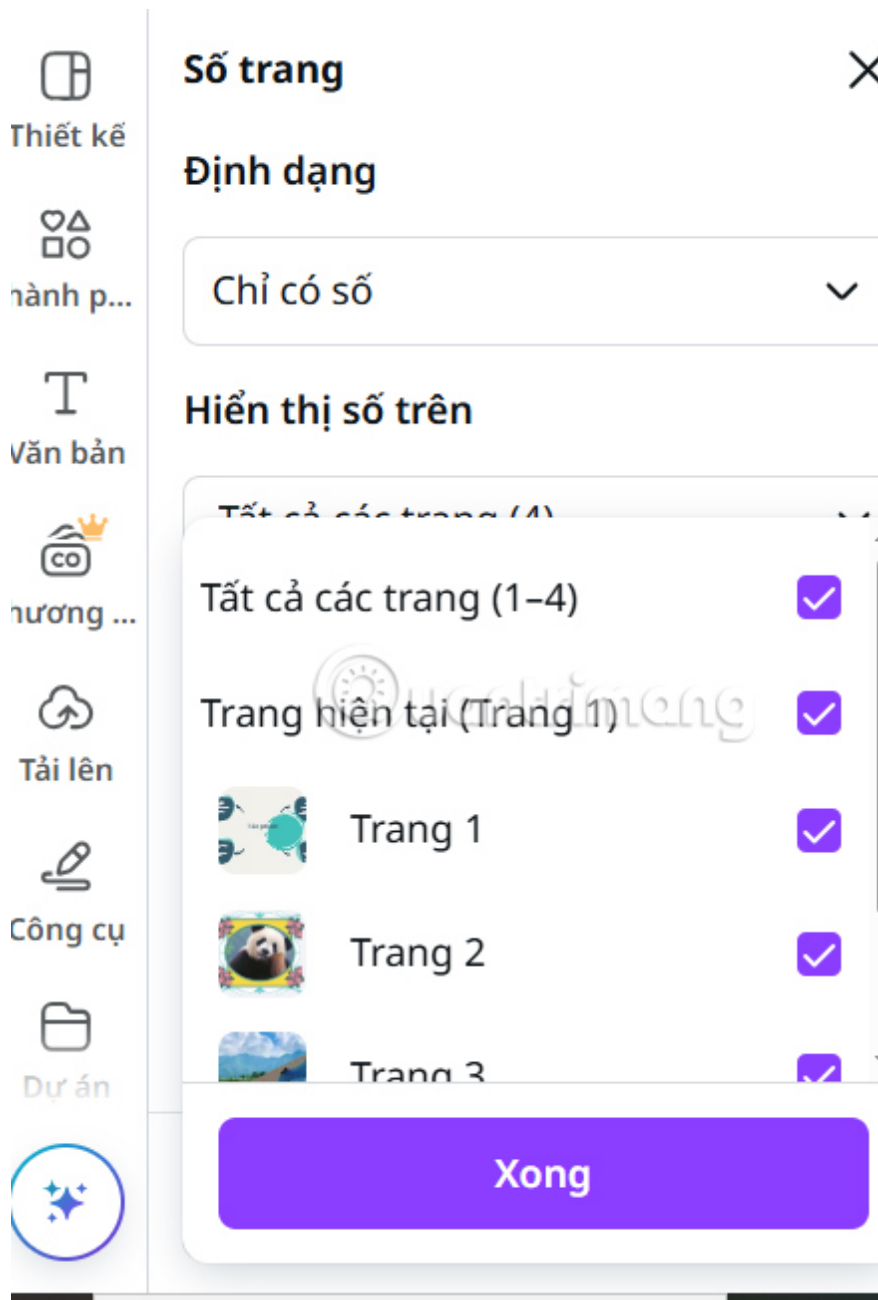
Thiết kế
hành p...
Văn bản
hương ...
Tải lên
Công cụ
Dự án

Số trang

Định dạng

Chỉ có số

Hiển thị số trên

Tất cả các trang (4)

Tất cả các trang (1–4)

Trang hiện tại (Trang 1)

Trang 1

Trang 2

Trang 3

Xong